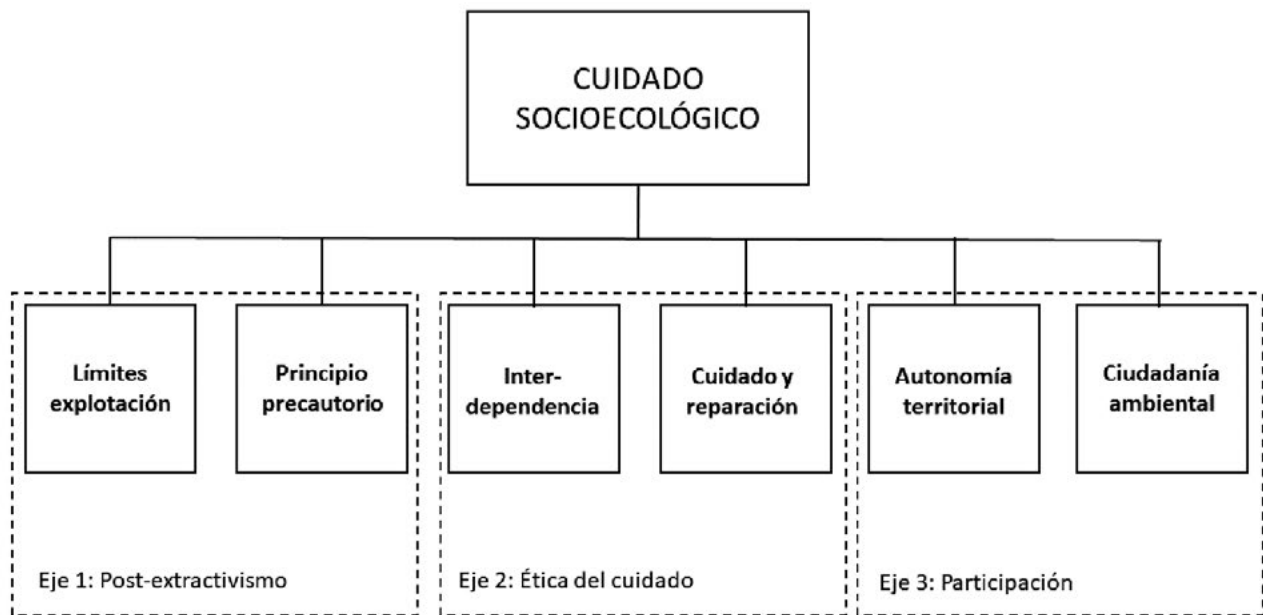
CUIDADO SOCIOECOLÓGICO

Límites explotación

Principio precautorio

Eje 1: Post-extractivismo

Inter-dependencia

Cuidado y reparación

Eje 2: Ética del cuidado

Autonomía territorial

Ciudadanía ambiental

Eje 3: Participación